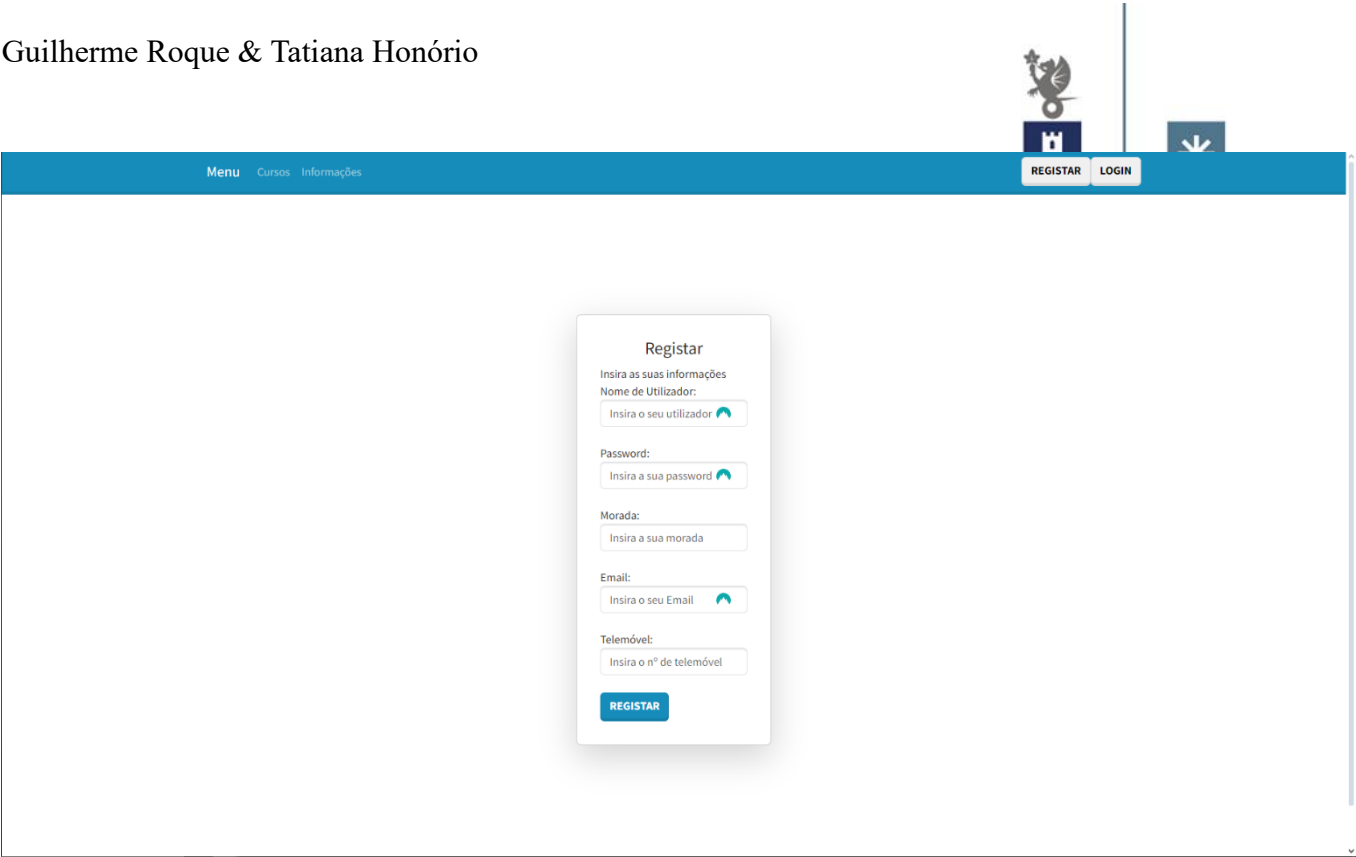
Guilherme Roque & Tatiana Honório

Menu Cursos Informações

REGISTAR LOGIN

Registar

Insira as suas informações

Nome de Utilizador:

Insira o seu utilizador

Password:

Insira a sua password

Morada:

Insira a sua morada

Email:

Insira o seu Email

Telemóvel:

Insira o nº de telemóvel

REGISTAR